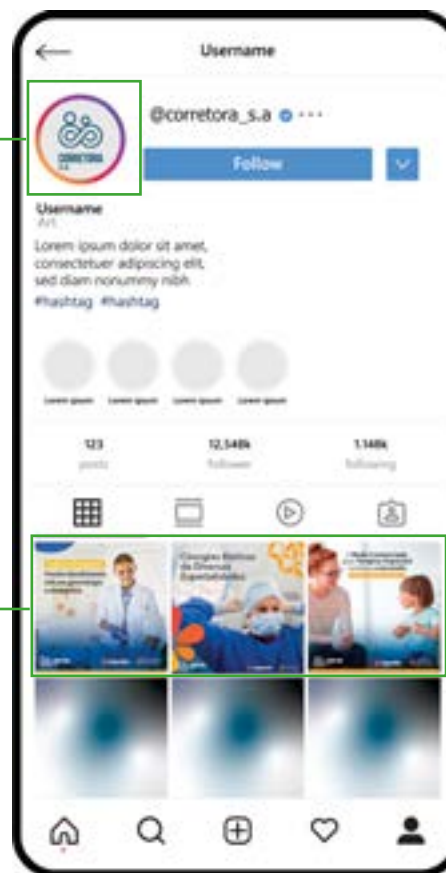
Username

CORRETORA S.A

@corretora_s.a

Follow

Username

Art

Lorem ipsum dolor sit amet, consectetuer adipiscing elit, sed diam nonummy nibh.

#hashtag #hashtag

Lorem ipsum Lorem ipsum Lorem ipsum Lorem ipsum

123 posts

12,548k followers

1.148k following

Cirurgias Eletivas de Diversas Especialidades

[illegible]

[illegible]